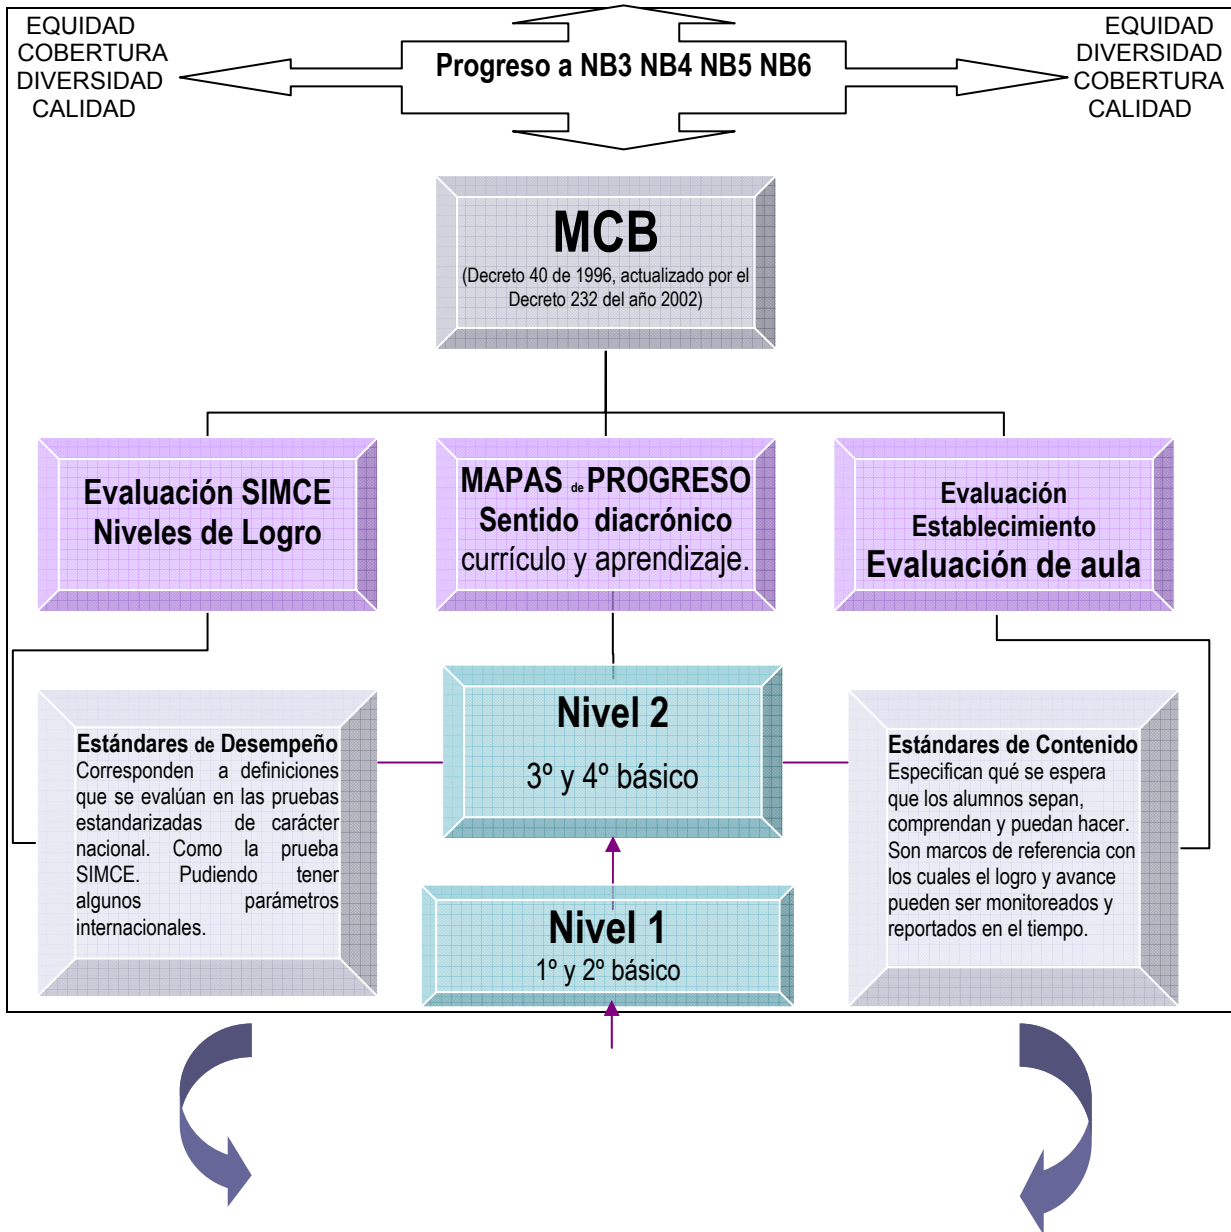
EQUIDAD
COBERTURA
DIVERSIDAD
CALIDAD

Progreso a NB3 NB4 NB5 NB6

EQUIDAD
DIVERSIDAD
COBERTURA
CALIDAD

MCB
(Decreto 40 de 1996, actualizado por el Decreto 232 del año 2002)

Evaluación SIMCE
Niveles de Logro

MAPAS de PROGRESO
Sentido diacrónico
currículo y aprendizaje.

Evaluación
Establecimiento
Evaluación de aula

Estándares de Desempeño
Corresponden a definiciones que se evalúan en las pruebas estandarizadas de carácter nacional. Como la prueba SIMCE. Pudiendo tener algunos parámetros internacionales.

Nivel 2
3º y 4º básico

Estándares de Contenido
Especifican qué se espera que los alumnos sepan, comprendan y puedan hacer. Son marcos de referencia con los cuales el logro y avance pueden ser monitoreados y reportados en el tiempo.

Nivel 1
1º y 2º básico